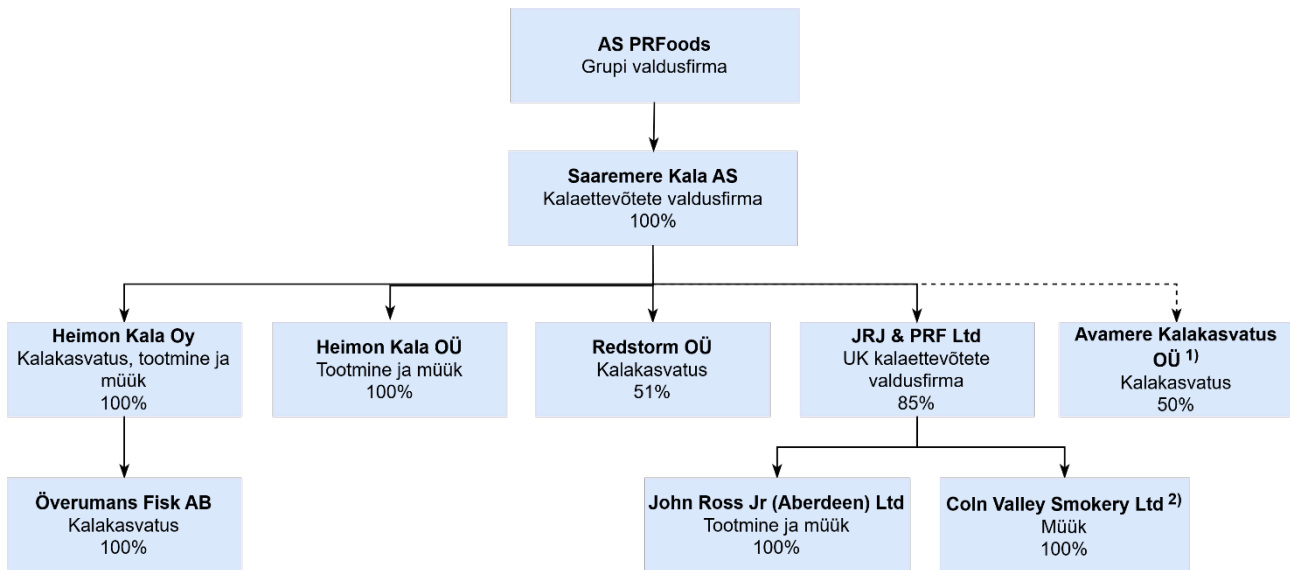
AS PRFoods
Grupi valdusfirma

Saaremere Kala AS
Kalaettevõtete valdusfirma
100%

Heimon Kala Oy
Kalakasvatus, tootmine ja müük
100%

Heimon Kala OÜ
Tootmine ja müük
100%

Redstorm OÜ
Kalakasvatus
51%

JRJ & PRF Ltd
UK kalaettevõtete valdusfirma
85%

Avamere Kalakasvatus OÜ $^{1)}$
Kalakasvatus
50%

Överumans Fisk AB
Kalakasvatus
100%

John Ross Jr (Aberdeen) Ltd
Tootmine ja müük
100%

Coln Valley Smokery Ltd $^{2)}$
Müük
100%